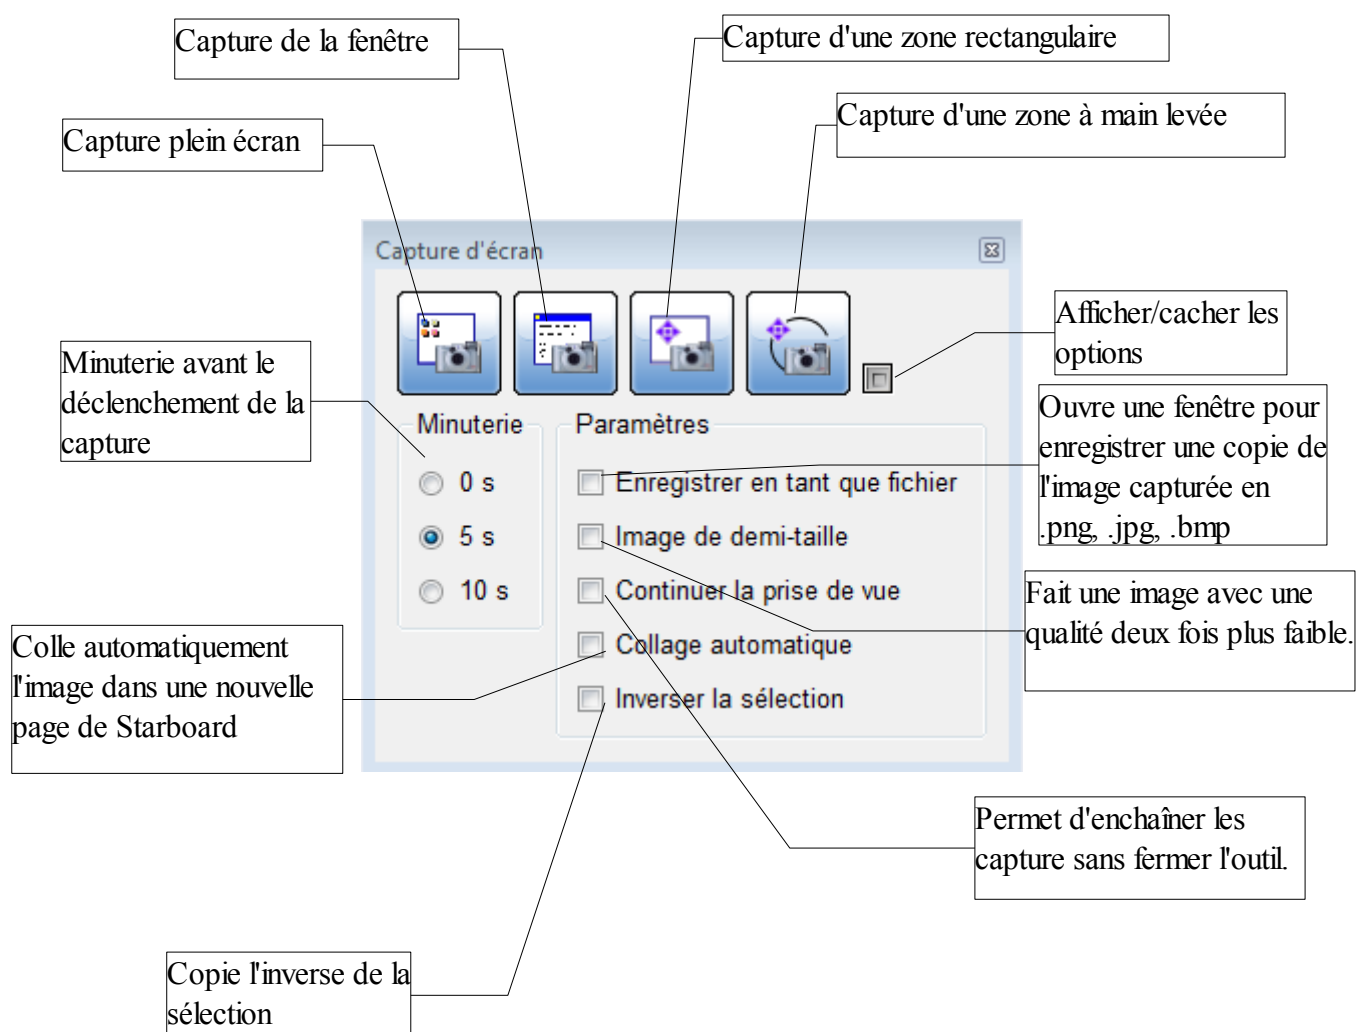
Capture de la fenêtre

Capture d'une zone rectangulaire

Capture d'une zone à main levée

Capture plein écran

Capture d'écran

Afficher/cacher les options

Minuterie avant le déclenchement de la capture

Minuterie

0 s

5 s

10 s

Paramètres

Enregistrer en tant que fichier

Image de demi-taille

Continuer la prise de vue

Collage automatique

Inverser la sélection

Ouvre une fenêtre pour enregistrer une copie de l'image capturée en .png, .jpg, .bmp

Fait une image avec une qualité deux fois plus faible.

Colle automatiquement l'image dans une nouvelle page de Starboard

Permet d'enchaîner les capture sans fermer l'outil.

Copie l'inverse de la sélection